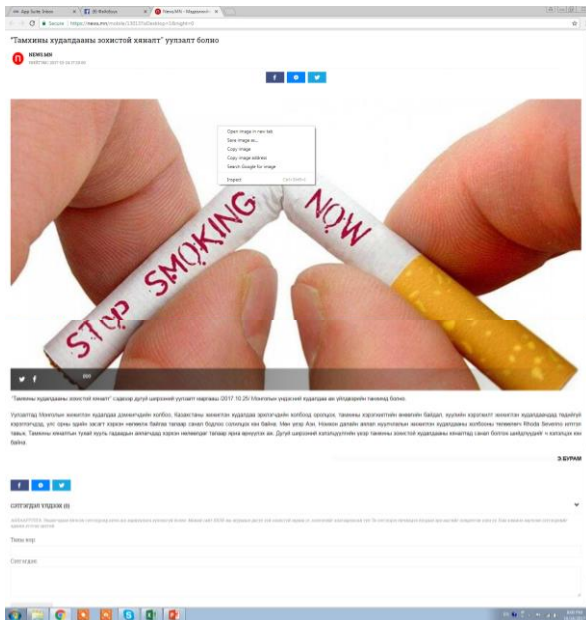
App Suite Inbox | Mr Refrehus | NewsMN - Мэдээний

Secure | https://news.mn/mobile/...

"Тамхины хуудаадаы зохистой хяналт" уулзалт болно

NEWS.MN

f | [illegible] | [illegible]

Open image in new tab
Save image as...
Copy image
Copy image address
Search Google for image
Inspect Ctrl+Shift+I

STOP SMOKING NOW

"Тамхины хуудаадаы зохистой хяналт" сэдэвт дугуй ширээний уулзалт маргааш (2017.10.25) Монголын ундэсний худалдаа аж үйлдвэрийн танхимд болно.

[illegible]

Э.БУРАМ

f | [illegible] | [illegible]

СЭТГЭГДЭЛ ҮЛДЭЭХ (0)

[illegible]

Таны нэр

Сэтгэгдэл